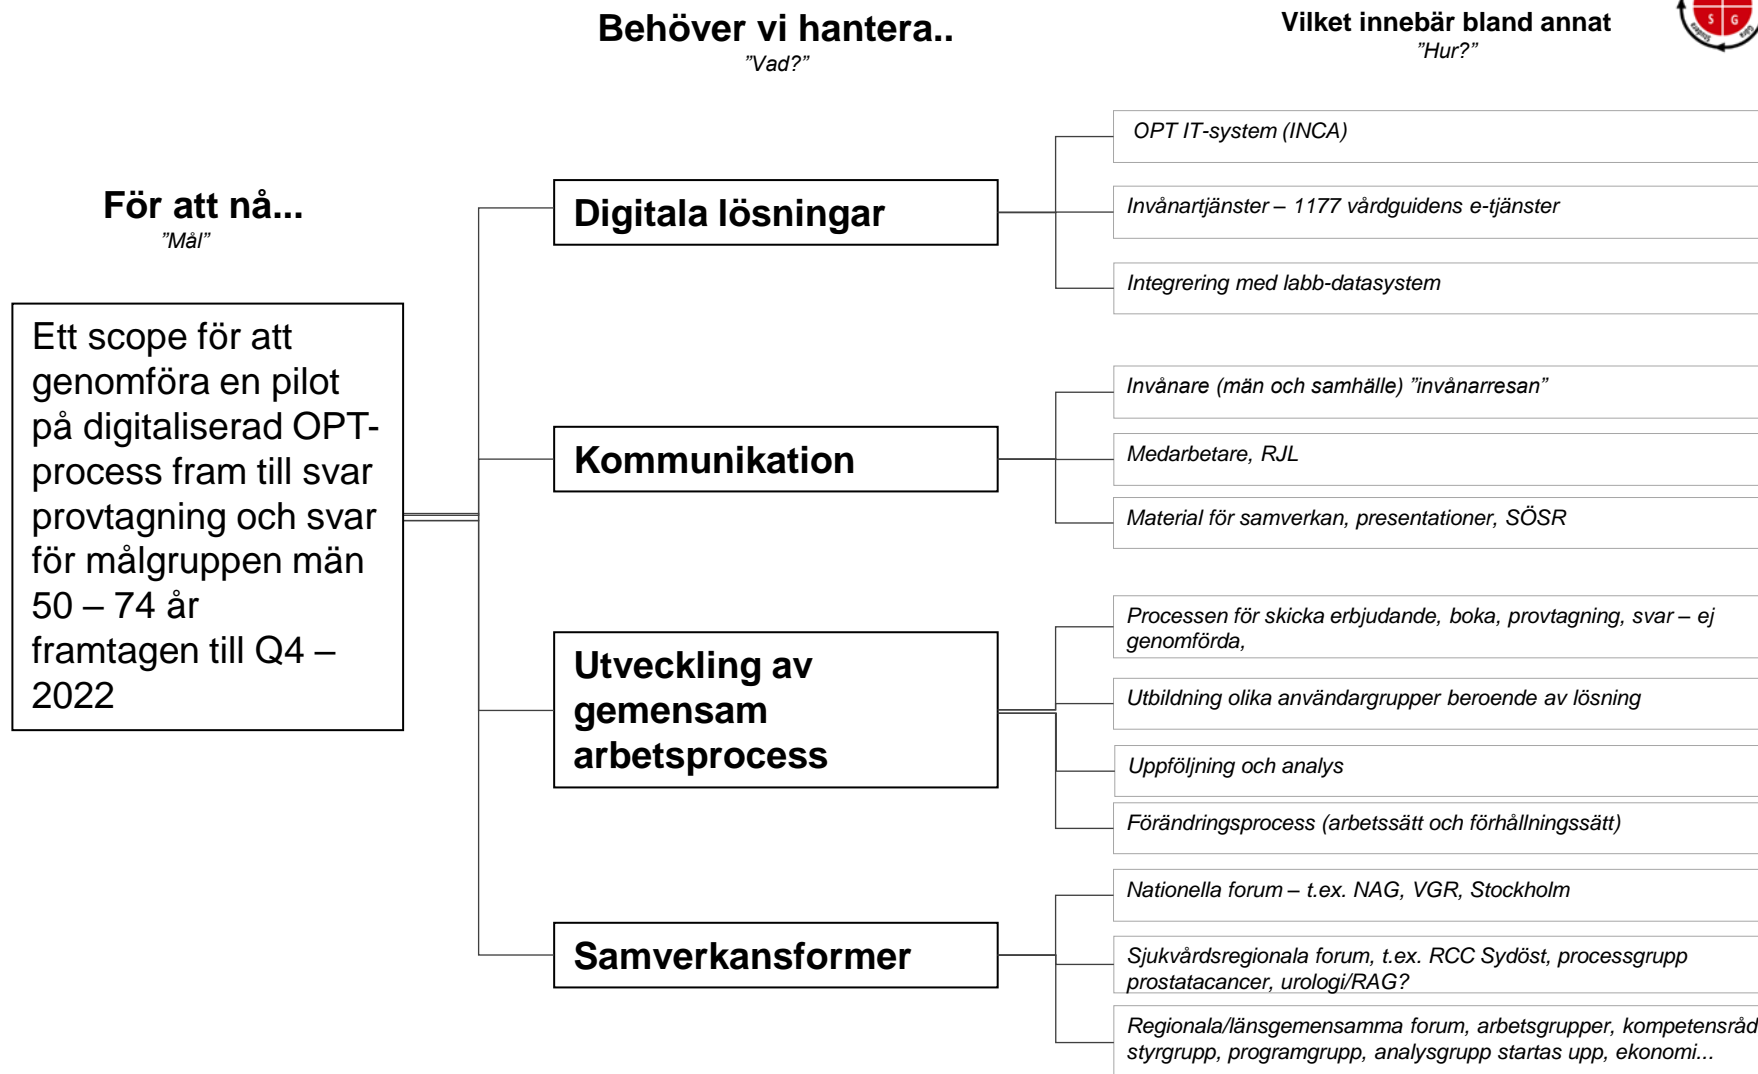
Behöver vi hantera..
"Vad?"

Vilket innebär bland annat
"Hur?"

S G

För att nå...
"Mål"

Ett scope för att genomföra en pilot på digitaliserad OPT-process fram till svar provtagning och svar för målgruppen män 50 – 74 år framtagen till Q4 – 2022

Digitala lösningar

OPT IT-system (INCA)

Invånartjänster – 1177 vårdguidens e-tjänster

Integrering med labb-datasystem

Kommunikation

Invånare (män och samhälle) "invånarresan"

Medarbetare, RJL

Material för samverkan, presentationer, SÖSR

Utveckling av gemensam arbetsprocess

Processen för skicka erbjudande, boka, provtagning, svar – ej genomförda,

Utbildning olika användargrupper beroende av lösning

Uppföljning och analys

Förändringsprocess (arbetssätt och förhållningssätt)

Samverkansformer

Nationella forum – t.ex. NAG, VGR, Stockholm

Sjukvårdsregionala forum, t.ex. RCC Sydöst, processgrupp prostatacancer, urologi/RAG?

Regionala/länsgemensamma forum, arbetsgrupper, kompetensråd styrgrupp, programgrupp, analysgrupp startas upp, ekonomi...